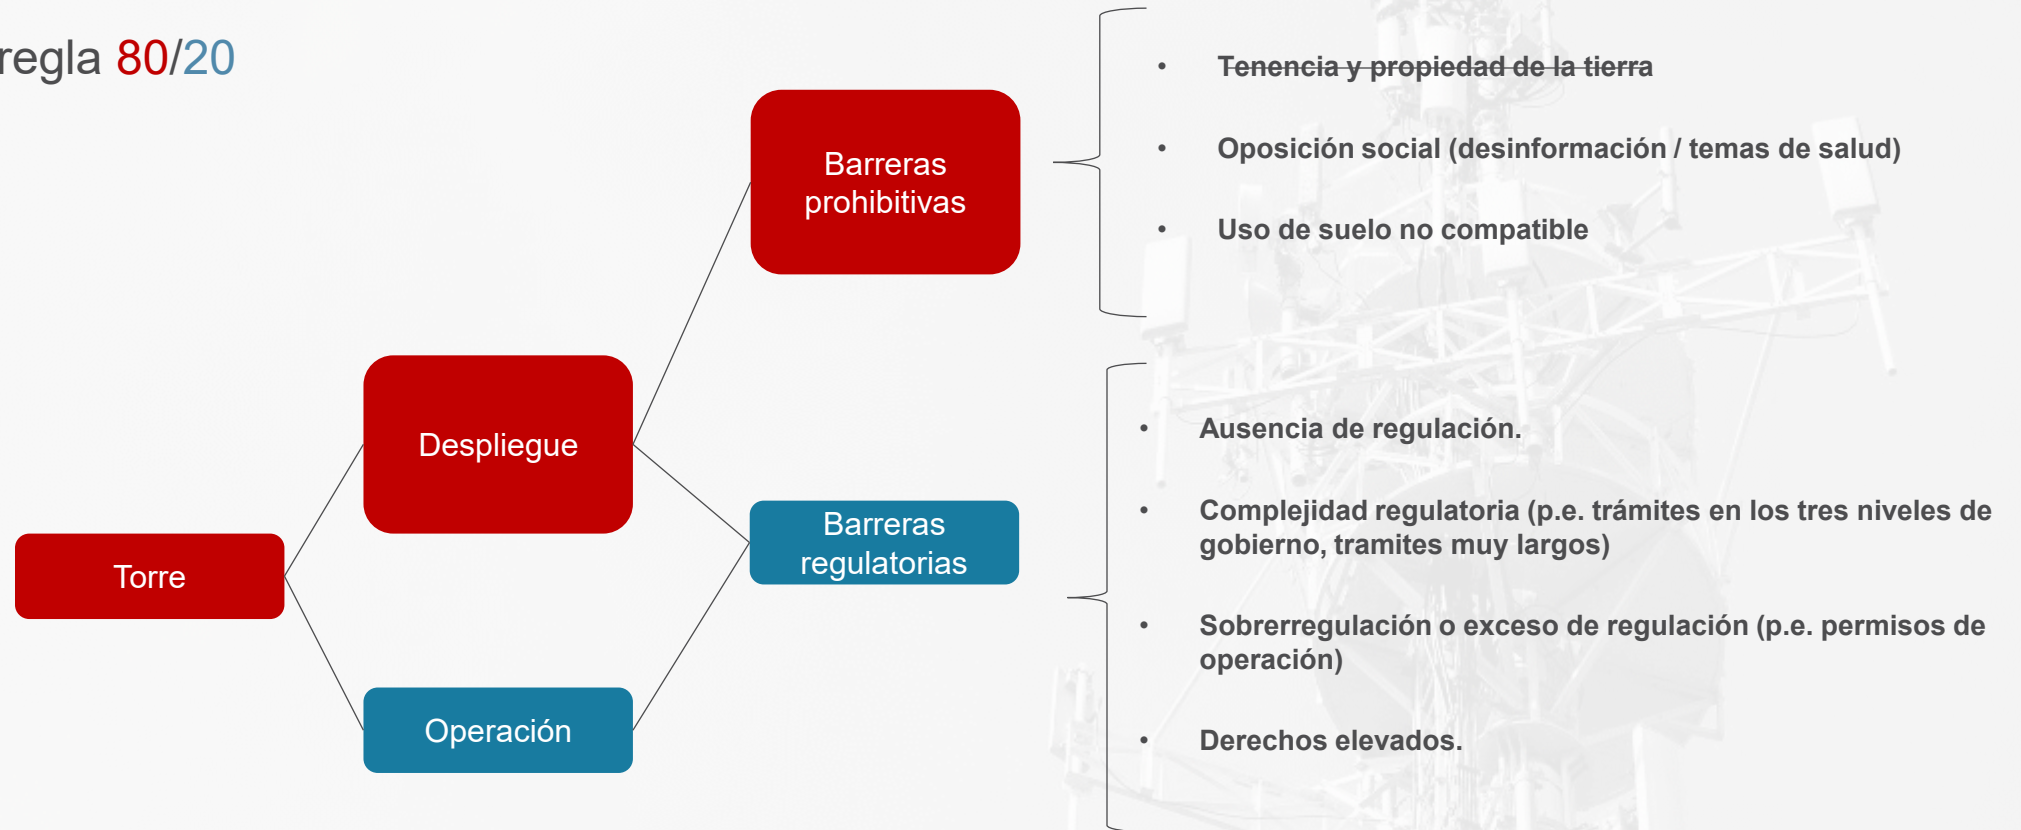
regla 80/20

Torre

Despliegue

Operación

Barreras prohibitivas

Barreras regulatorias

• Tenencia y propiedad de la tierra

• Oposición social (desinformación / temas de salud)

• Uso de suelo no compatible

• Ausencia de regulación.

• Complejidad regulatoria (p.e. trámites en los tres niveles de gobierno, tramites muy largos)

• Sobrerregulación o exceso de regulación (p.e. permisos de operación)

• Derechos elevados.